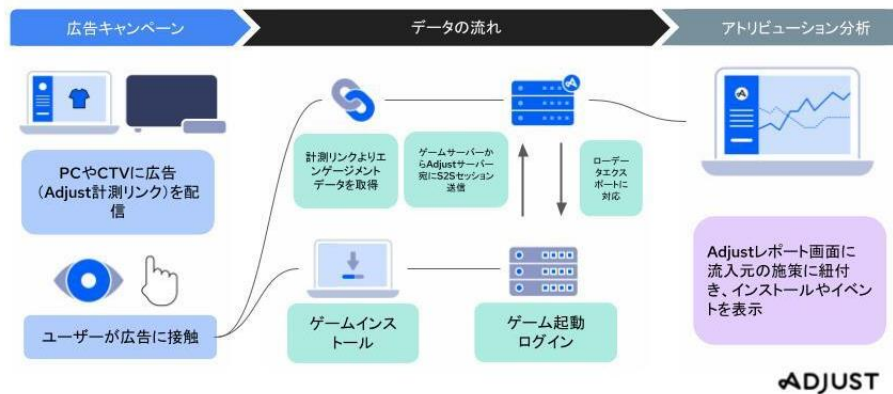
広告キャンペーン

データの流れ

アトリビューション分析

PCやCTVに広告（Adjust計測リンク）を配信

ユーザーが広告に接触

計測リンクよりエンゲージメントデータを取得

ゲームサーバーからAdjustサーバー宛にS2Sセッション送信

ローデータエクスポートに対応

ゲームインストール

ゲーム起動ログイン

Adjustレポート画面に流入元の施策に紐付き、インストールやイベントを表示

ADJUST